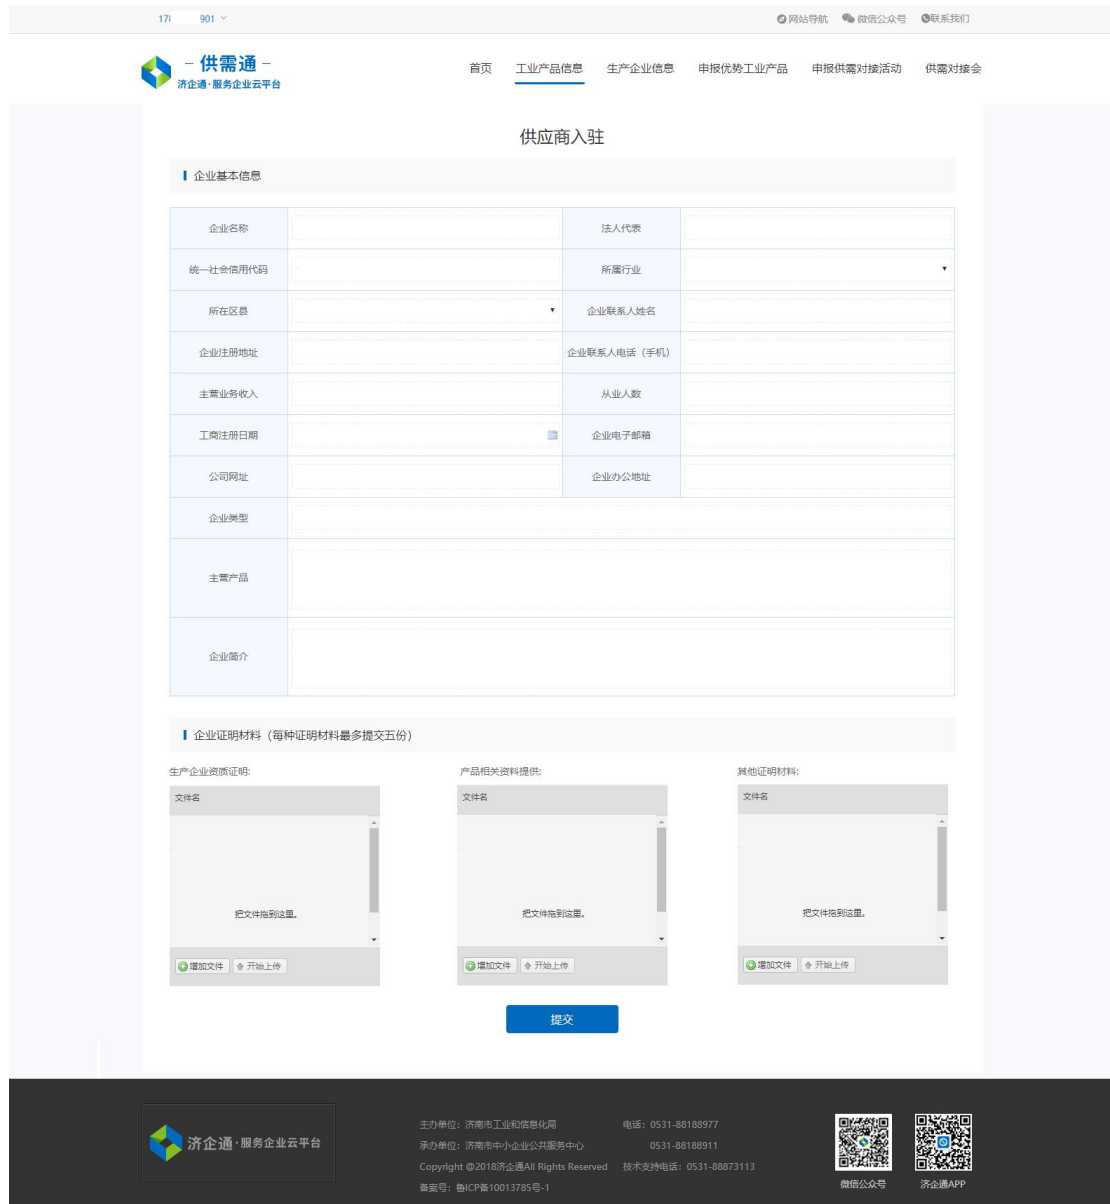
17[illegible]901

网站导航 微信公众号 联系我们

- 供需通 -
济企通·服务企业云平台

首页 工业产品信息 生产企业信息 申报优势工业产品 申报供需对接活动 供需对接会

供应商入驻

企业基本信息

| 企业名称 | | 法人代表 | |
|---|---|---|---|
| 统一社会信用代码 | | 所属行业 | |
| 所在区县 | | 企业联系人姓名 | |
| 企业注册地址 | | 企业联系人电话（手机） | |
| 主营业务收入 | | 从业人数 | |
| 工商注册日期 | | 企业电子邮箱 | |
| 公司网址 | | 企业办公地址 | |
| 企业类型 | | | |
| 主营产品 | | | |
| 企业简介 | | | |

企业证明材料（每种证明材料最多提交五份）

生产企业资质证明:
文件名
把文件拖到这里。
增加文件 开始上传

产品相关资料提供:
文件名
把文件拖到这里。
增加文件 开始上传

其他证明材料:
文件名
把文件拖到这里。
增加文件 开始上传

提交

济企通·服务企业云平台

主办单位：济南市工业和信息化局
承办单位：济南市中小企业公共服务中心
Copyright @2018济企通All Rights Reserved
备案号：鲁ICP备10013785号-1

电话：0531-88188977
0531-88188911
技术支持电话：0531-88873113

微信公众号
济企通APP